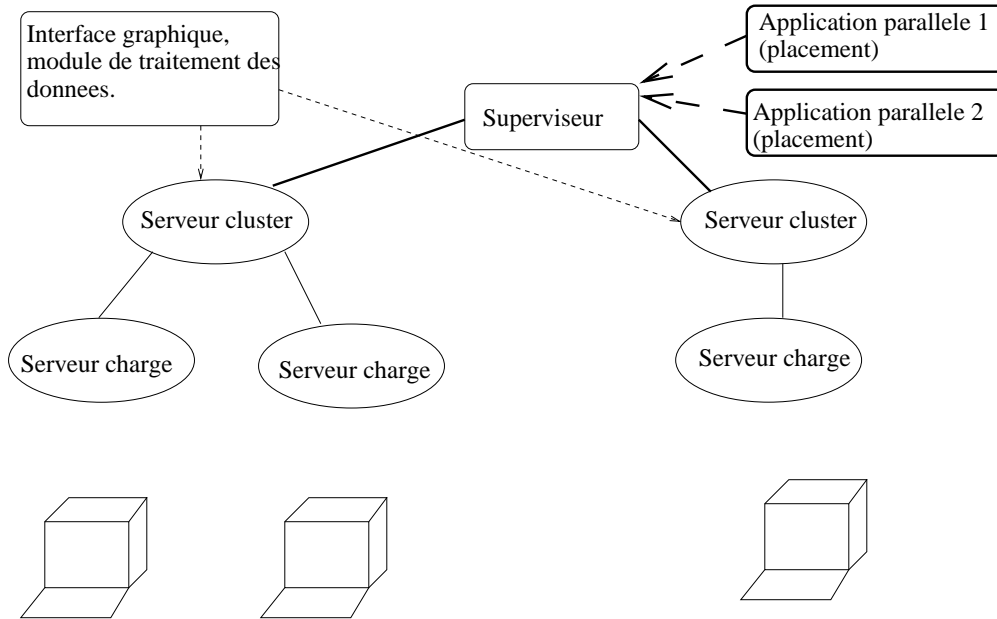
Interface graphique, module de traitement des donnees.

Application parallele 1 (placement)

Superviseur

Application parallele 2 (placement)

Serveur cluster

Serveur cluster

Serveur charge

Serveur charge

Serveur charge